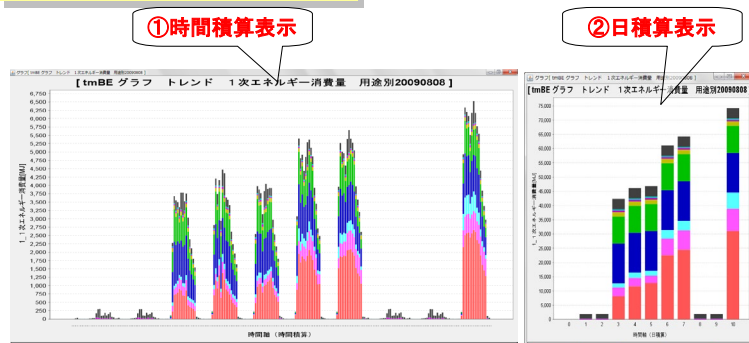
①時間積算表示

②日積算表示

グラフ tmBE グラフ トレンド 1次エネルギー消費量 用途別20090808

[ tmBE グラフ トレンド 1次エネルギー消費量 用途別20090808 ]

1. 1次エネルギー消費量[MJ]

6,750
6,500
6,250
6,000
5,750
5,500
5,250
5,000
4,750
4,500
4,250
4,000
3,750
3,500
3,250
3,000
2,750
2,500
2,250
2,000
1,750
1,500
1,250
1,000
750
500
250
0

時間軸（時間積算）

グラフ tmBE グラフ トレンド 1次エネルギー消費量 用途別20090808

[ tmBE グラフ トレンド 1次エネルギー消費量 用途別20090808

1. 1次エネルギー消費量[MJ]

75,000
70,000
65,000
60,000
55,000
50,000
45,000
40,000
35,000
30,000
25,000
20,000
15,000
10,000
5,000
0

0 1 2 3 4 5 6 7 8 9 10

時間軸（日積算）